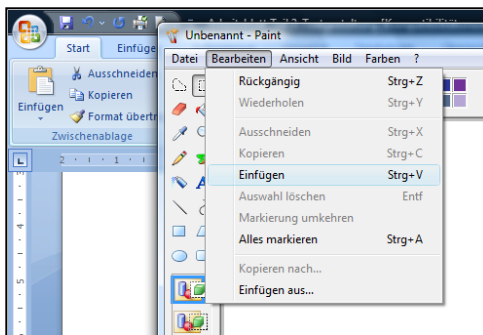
Start
Einfüge
Einfügen
Ausschneiden
Kopieren
Format übertr
Zwischenablage

Unbenannt - Paint
Datei
Bearbeiten
Ansicht
Bild
Farben
?

| | |
|---|---|
| Rückgängig | Strg+Z |
| Wiederholen | Strg+Y |
| Ausschneiden | Strg+X |
| Kopieren | Strg+C |
| Einfügen | Strg+V |
| Auswahl löschen | Entf |
| Markierung umkehren | |
| Alles markieren | Strg+A |
| Kopieren nach... | |
| Einfügen aus... | |